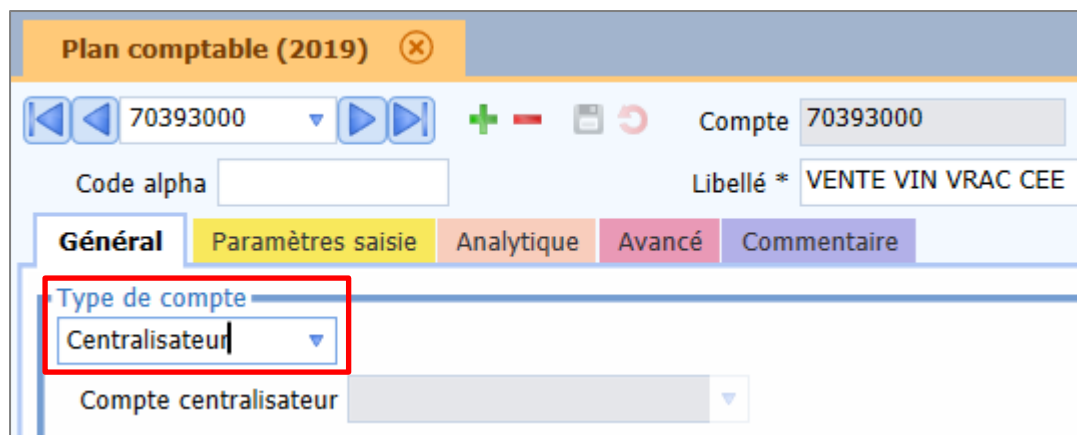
Plan comptable (2019)

70393000

Compte 70393000

Code alpha

Libellé * VENTE VIN VRAC CEE

Général

Paramètres saisie

Analytique

Avancé

Commentaire

Type de compte

Centralisateur

Compte centralisateur